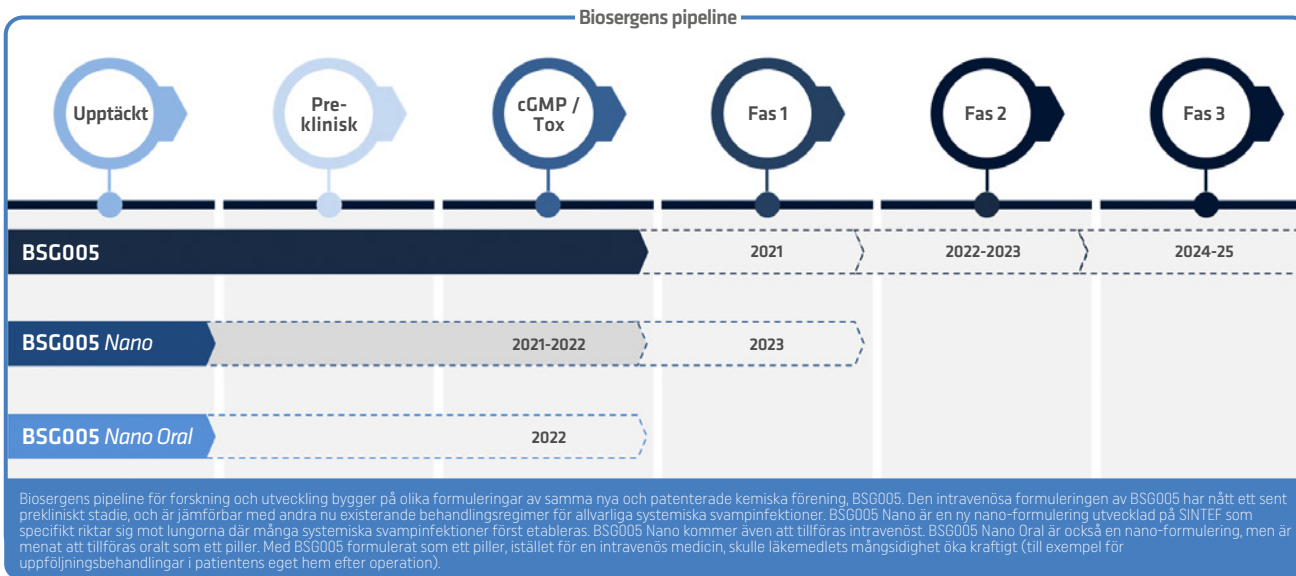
Biosergens pipeline

Upptäckt

Pre-klinisk

cGMP / Tox

Fas 1

Fas 2

Fas 3

BSG005

2021

2022-2023

2024-25

BSG005 *Nano*

2021-2022

2023

BSG005 *Nano Oral*

2022

Biosergens pipeline för forskning och utveckling bygger på olika formuleringar av samma nya och patenterade kemiska förening, BSG005. Den intravenösa formuleringen av BSG005 har nått ett sent prekliniskt stadie, och är jämförbar med andra nu existerande behandlingsregimer för allvarliga systemiska svampinfektioner. BSG005 Nano är en ny nano-formulering utvecklad på SINTEF som specifikt riktar sig mot lungorna där många systemiska svampinfektioner först etableras. BSG005 Nano kommer även att tillföras intravenöst. BSG005 Nano Oral är också en nano-formulering, men är menat att tillföras oralt som ett piller. Med BSG005 formulerat som ett piller, istället för en intravenös medicin, skulle läkemedlets mångsidighet öka kraftigt (till exempel för uppföljningsbehandlingar i patientens eget hem efter operation).